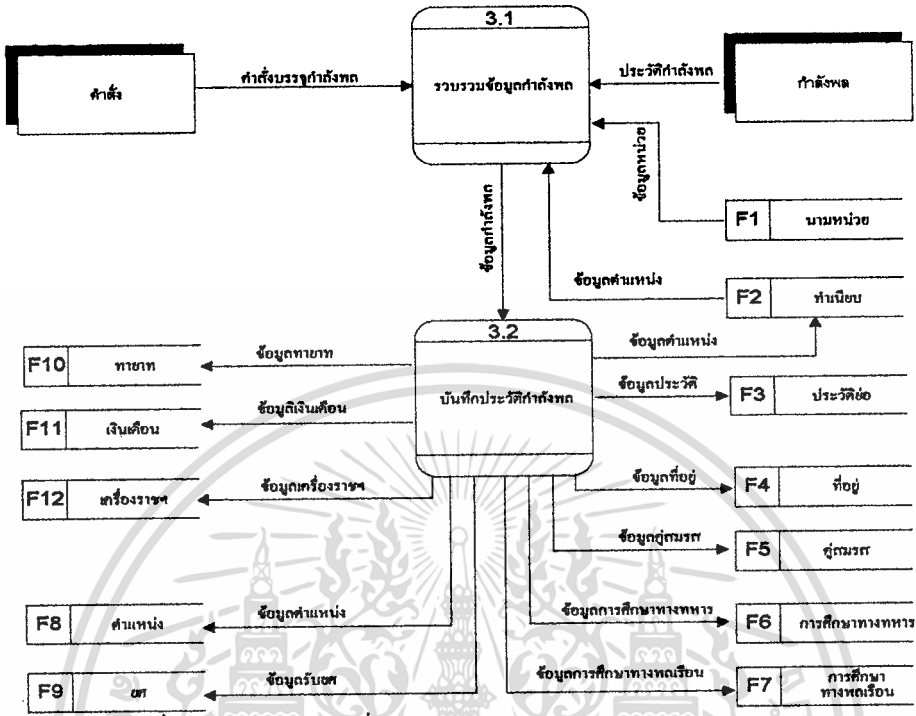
3.1

คำสั่ง

คำสั่งบรรจุกำลังพล

รวบรวมข้อมูลกำลังพล

ประวัติกำลังพล

กำลังพล

ข้อมูลหน่วย

F1 นามหน่วย

ข้อมูลกำลังพล

ข้อมูลตำแหน่ง

F2 ทำเนียบ

3.2

ข้อมูลตำแหน่ง

F10 ทายาท

ข้อมูลทายาท

บันทึกประวัติกำลังพล

ข้อมูลประวัติ

F3 ประวัติย่อ

F11 เงินเดือน

ข้อมูลเงินเดือน

F12 เครื่องราชฯ

ข้อมูลเครื่องราชฯ

ข้อมูลที่อยู่

F4 ที่อยู่

ข้อมูลคู่สมรส

F5 คู่สมรส

F8 ตำแหน่ง

ข้อมูลตำแหน่ง

ข้อมูลการศึกษาทางทหาร

F6 การศึกษาทางทหาร

ข้อมูลการศึกษาทางพลเรือน

F9 ยศ

ข้อมูลรับยศ

F7 การศึกษาทางพลเรือน